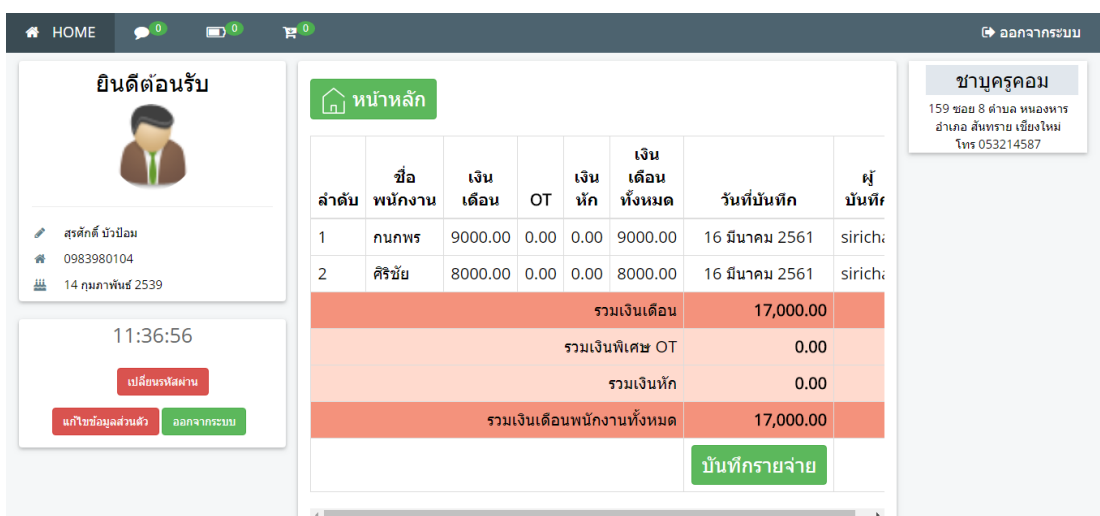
HOME 0 0 0

ออกจากระบบ

ยินดีต้อนรับ

สุรศักดิ์ บัวป้อม
0983980104
14 กุมภาพันธ์ 2539

11:36:56

เปลี่ยนรหัสผ่าน

แก้ไขข้อมูลส่วนตัว ออกจากระบบ

หน้าหลัก

| ลำดับ | ชื่อพนักงาน | เงินเดือน | OT | เงินหัก | เงินเดือนทั้งหมด | วันที่บันทึก | ผู้บันทึ |
|---|---|---|---|---|---|---|---|
| 1 | กนกพร | 9000.00 | 0.00 | 0.00 | 9000.00 | 16 มีนาคม 2561 | siricha |
| 2 | ศิริชัย | 8000.00 | 0.00 | 0.00 | 8000.00 | 16 มีนาคม 2561 | siricha |
| รวมเงินเดือน | | | | | | 17,000.00 | |
| รวมเงินพิเศษ OT | | | | | | 0.00 | |
| รวมเงินหัก | | | | | | 0.00 | |
| รวมเงินเดือนพนักงานทั้งหมด | | | | | | 17,000.00 | |

บันทึกรายจ่าย

ชาบูครูคอม
159 ซอย 8 ตำบล หนองหาร อำเภอ สันทราย เชียงใหม่ โทร 053214587